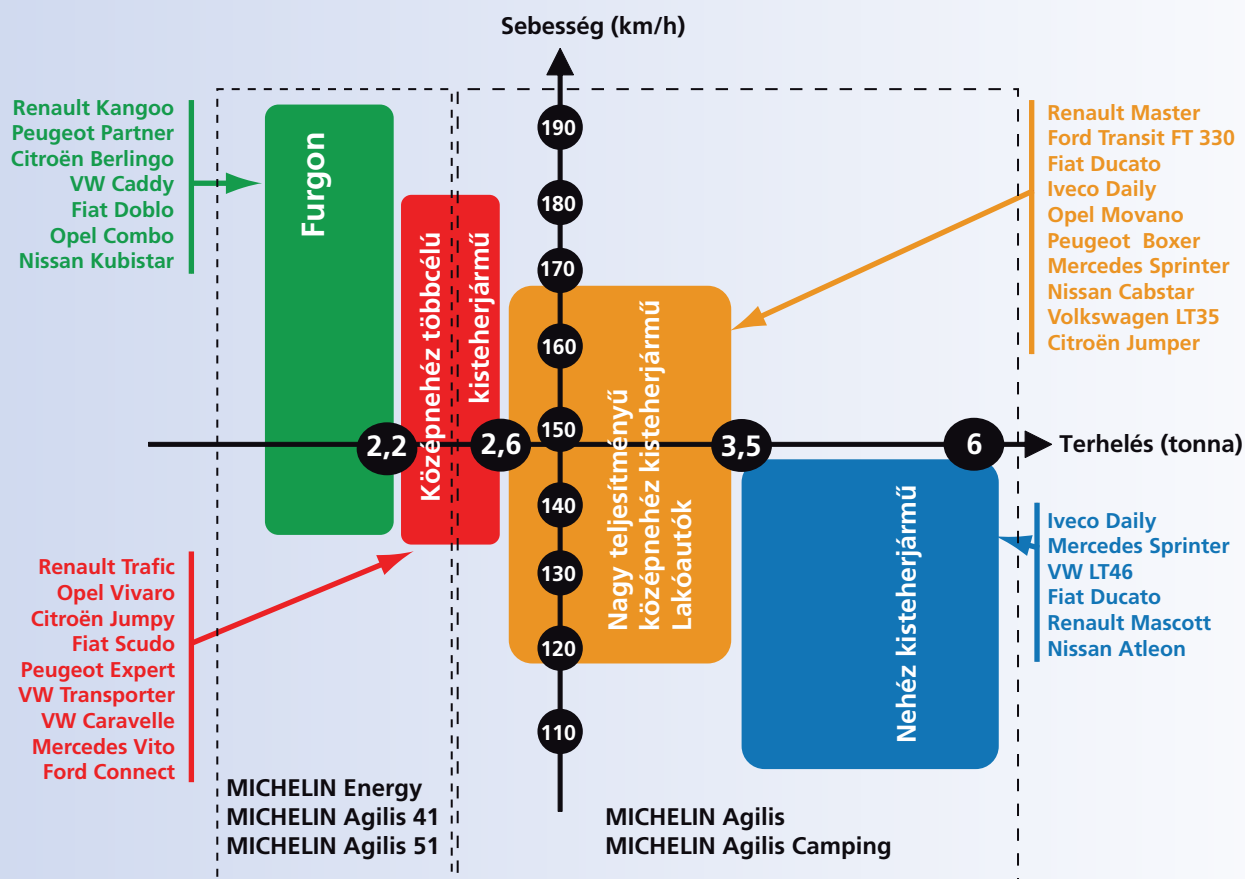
Sebesség (km/h)

Renault Kangoo
Peugeot Partner
Citroën Berlingo
VW Caddy
Fiat Doblo
Opel Combo
Nissan Kubistar

Furgon

Középnehéz többcélú kisteherjármű

190
180
170
160
150
140
130
120
110

Nagy teljesítményű középnehéz kisteherjármű Lakóautók

Renault Master
Ford Transit FT 330
Fiat Ducato
Iveco Daily
Opel Movano
Peugeot Boxer
Mercedes Sprinter
Nissan Cabstar
Volkswagen LT35
Citroën Jumper

2,2
2,6
3,5
6
Terhelés (tonna)

Nehéz kisteherjármű

Iveco Daily
Mercedes Sprinter
VW LT46
Fiat Ducato
Renault Mascott
Nissan Atleon

Renault Trafic
Opel Vivaro
Citroën Jumpy
Fiat Scudo
Peugeot Expert
VW Transporter
VW Caravelle
Mercedes Vito
Ford Connect

MICHELIN Energy
MICHELIN Agilis 41
MICHELIN Agilis 51

MICHELIN Agilis
MICHELIN Agilis Camping